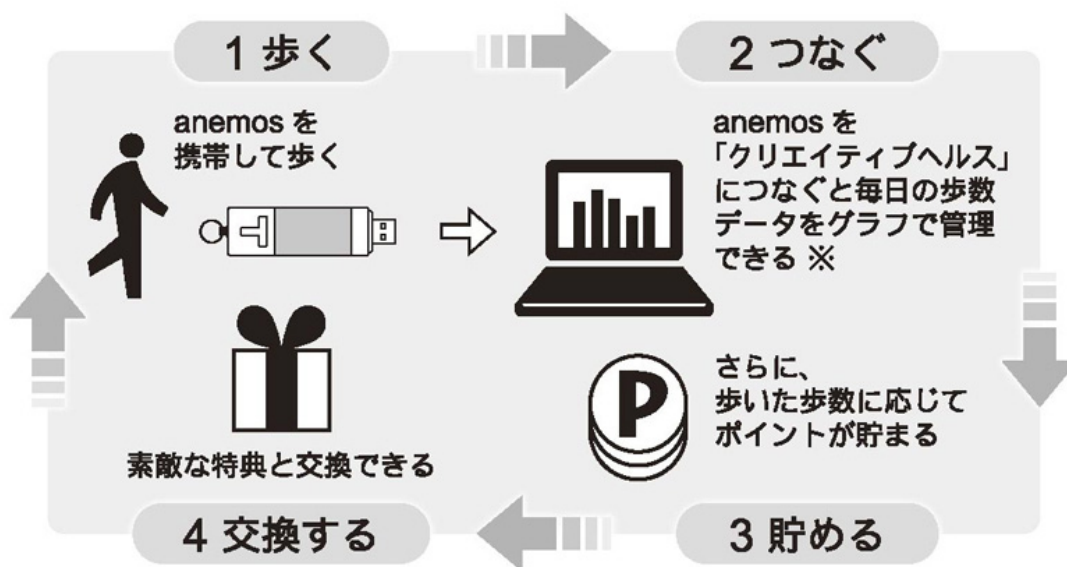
1 歩く

anemos を携帯して歩く

2 つなぐ

anemos を「クリエイティブヘルス」につなぐと毎日の歩数データをグラフで管理できる ※

さらに、歩いた歩数に応じてポイントが貯まる

P

3 貯める

素敵な特典と交換できる

4 交換する